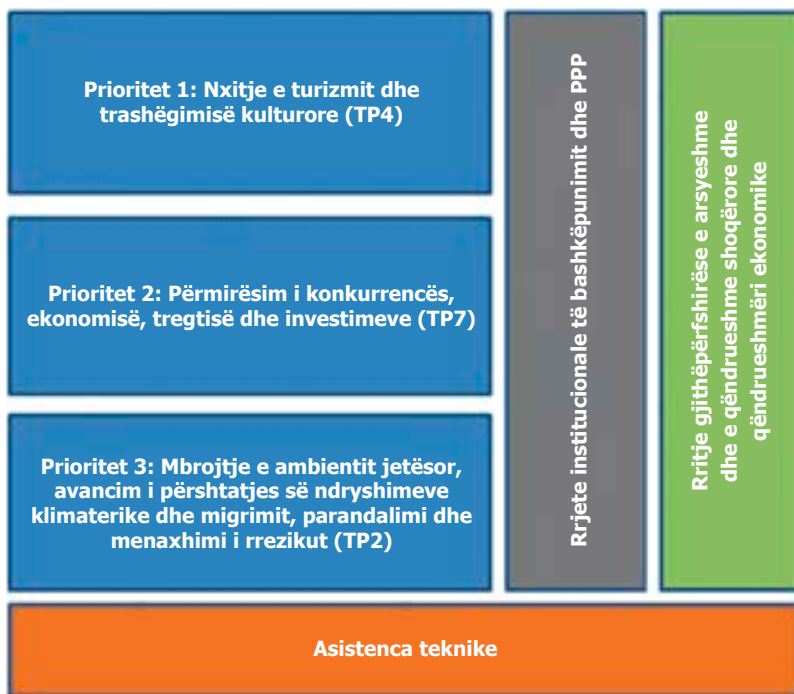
Prioritet 1: Nxitje e turizmit dhe trashëgimisë kulturore (TP4)

Prioritet 2: Përmirësim i konkurrencës, ekonomisë, tregtisë dhe investimeve (TP7)

Prioritet 3: Mbrojtje e ambientit jetësor, avancim i përshtatjes së ndryshimeve klimaterike dhe migrimit, parandalimi dhe menaxhimi i rrezikut (TP2)

Rrjete institucionale të bashkëpunimit dhe PPP

Rritje gjithëpërfshirëse e arsyeshme dhe e qëndrueshme shoqërore dhe qëndrueshmëri ekonomike

Asistenca teknike